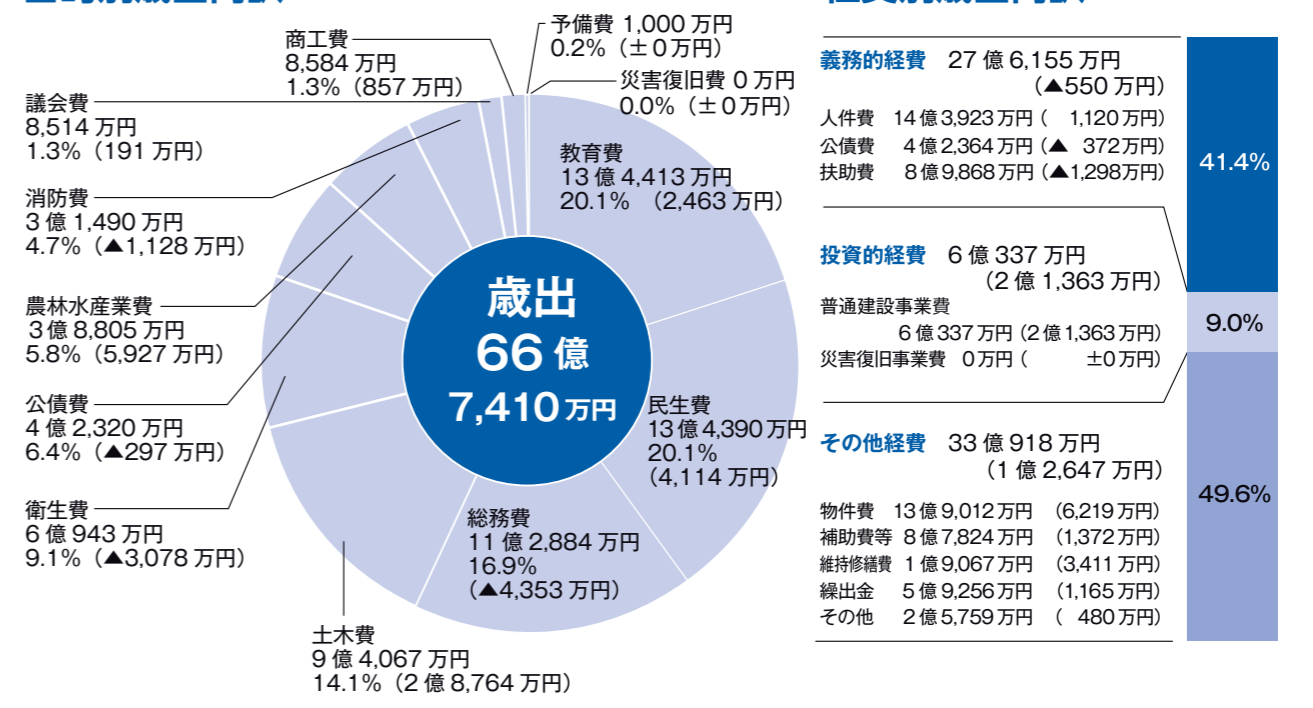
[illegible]

商工費
8,584 万円
1.3%（857 万円）

予備費 1,000 万円
0.2%（± 0 万円）

災害復旧費 0 万円
0.0%（± 0 万円）

議会費
8,514 万円
1.3%（191 万円）

消防費
3 億 1,490 万円
4.7%（▲1,128 万円）

農林水産業費
3 億 8,805 万円
5.8%（5,927 万円）

公債費
4 億 2,320 万円
6.4%（▲297 万円）

衛生費
6 億 943 万円
9.1%（▲3,078 万円）

教育費
13 億 4,413 万円
20.1%（2,463 万円）

歳出
66 億
7,410 万円

民生費
13 億 4,390 万円
20.1%
（4,114 万円）

総務費
11 億 2,884 万円
16.9%
（▲4,353 万円）

土木費
9 億 4,067 万円
14.1%（2 億 8,764 万円）

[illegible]

義務的経費 27 億 6,155 万円
（▲550 万円）

人件費 14 億 3,923 万円（1,120 万円）
公債費 4 億 2,364 万円（▲ 372 万円）
扶助費 8 億 9,868 万円（▲1,298 万円）

41.4%

投資的経費 6 億 337 万円
（2 億 1,363 万円）

普通建設事業費
6 億 337 万円（2 億 1,363 万円）
災害復旧事業費 0 万円（±0 万円）

9.0%

その他経費 33 億 918 万円
（1 億 2,647 万円）

物件費 13 億 9,012 万円（6,219 万円）
補助費等 8 億 7,824 万円（1,372 万円）
維持修繕費 1 億 9,067 万円（3,411 万円）
繰出金 5 億 9,256 万円（1,165 万円）
その他 2 億 5,759 万円（480 万円）

49.6%